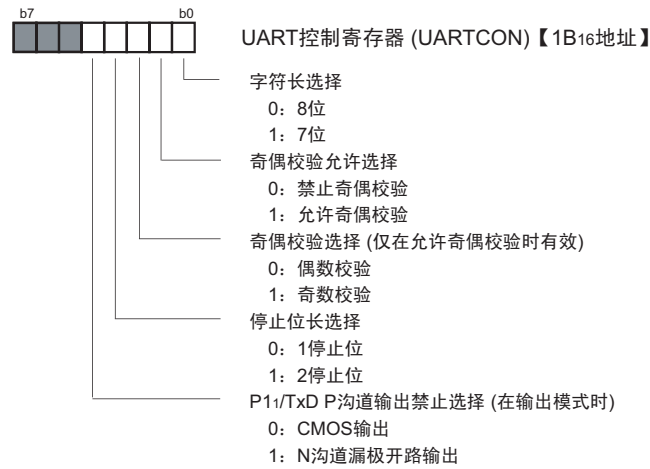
b7 b0

UART控制寄存器 (UARTCON)【1B$_{16}$地址】

字符长选择
0：8位
1：7位

奇偶校验允许选择
0：禁止奇偶校验
1：允许奇偶校验

奇偶校验选择 (仅在允许奇偶校验时有效)
0：偶数校验
1：奇数校验

停止位长选择
0：1停止位
1：2停止位

P1$_1$/TxD P沟道输出禁止选择 (在输出模式时)
0：CMOS输出
1：N沟道漏极开路输出